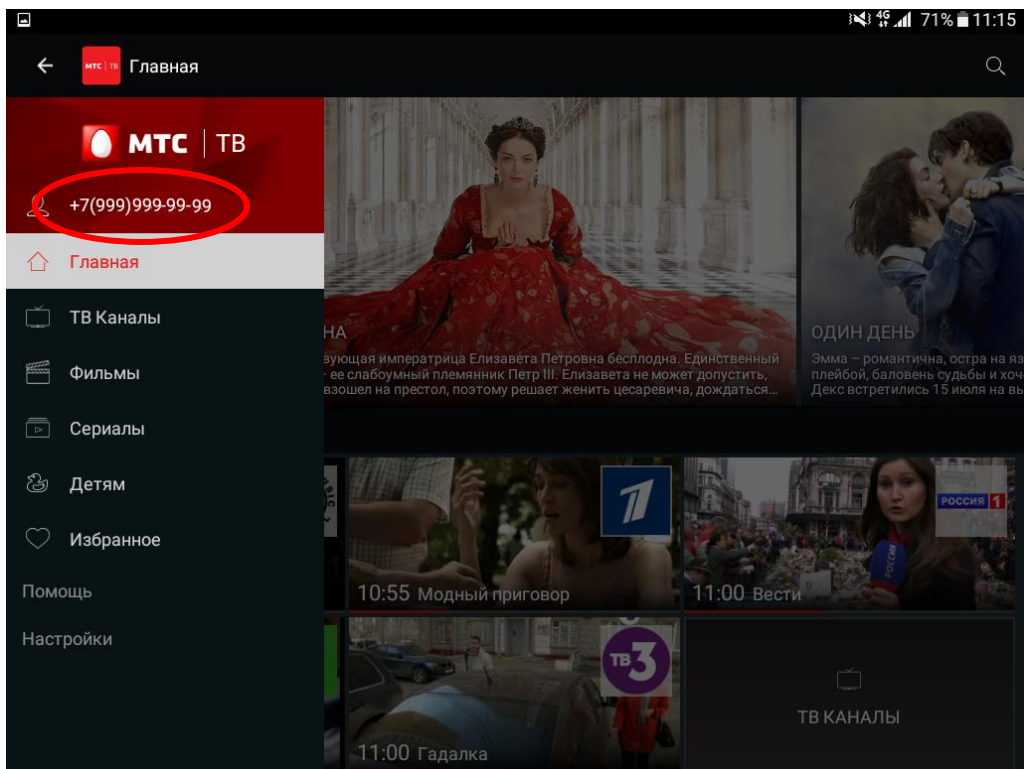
4G 71% 11:15

МТС | ТВ Главная

МТС | ТВ

+7(999)999-99-99

Главная

ТВ Каналы

Фильмы

Сериалы

Детям

Избранное

Помощь

Настройки

НА
вующая императрица Елизавета Петровна бесплодна. Единственный - ее слабоумный племянник Петр III. Елизавета не может допустить, взошел на престол, поэтому решает женить цесаревича, дождаться...

ОДИН ДЕНЬ
Эмма – романтична, остра на яз плейбой, баловень судьбы и хоч Декс встретились 15 июля на вы

10:55 Модный приговор

РОССИЯ 1

11:00 Вести

ТВ3

11:00 Гадалка

ТВ КАНАЛЫ